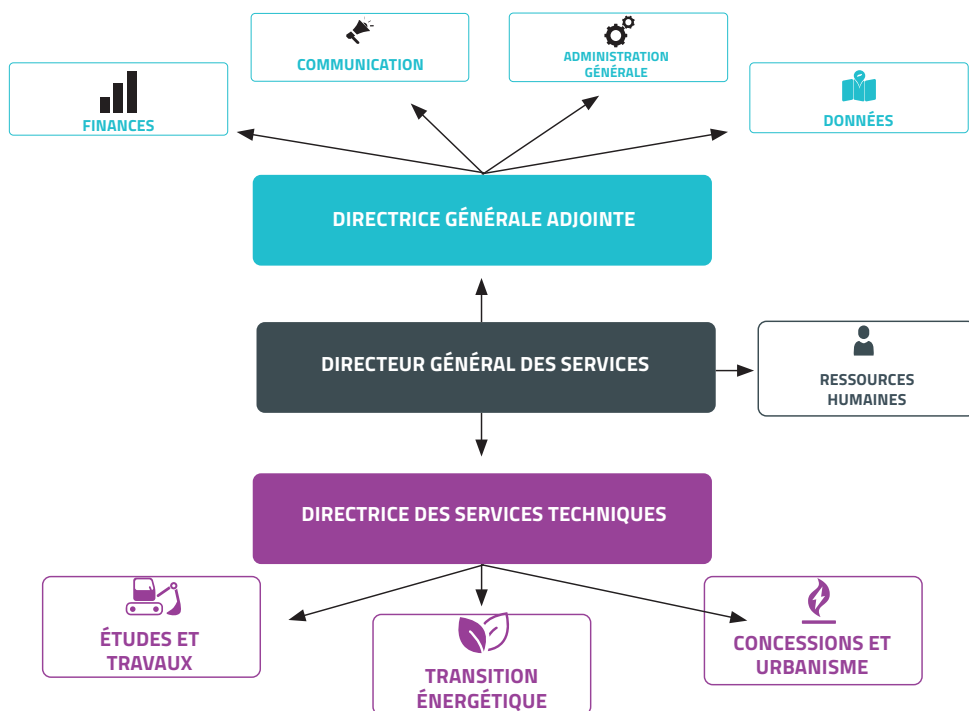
COMMUNICATION

ADMINISTRATION GÉNÉRALE

FINANCES

DONNÉES

DIRECTRICE GÉNÉRALE ADJOINTE

DIRECTEUR GÉNÉRAL DES SERVICES

RESSOURCES HUMAINES

DIRECTRICE DES SERVICES TECHNIQUES

ÉTUDES ET TRAVAUX

TRANSITION ÉNERGÉTIQUE

CONCESSIONS ET URBANISME